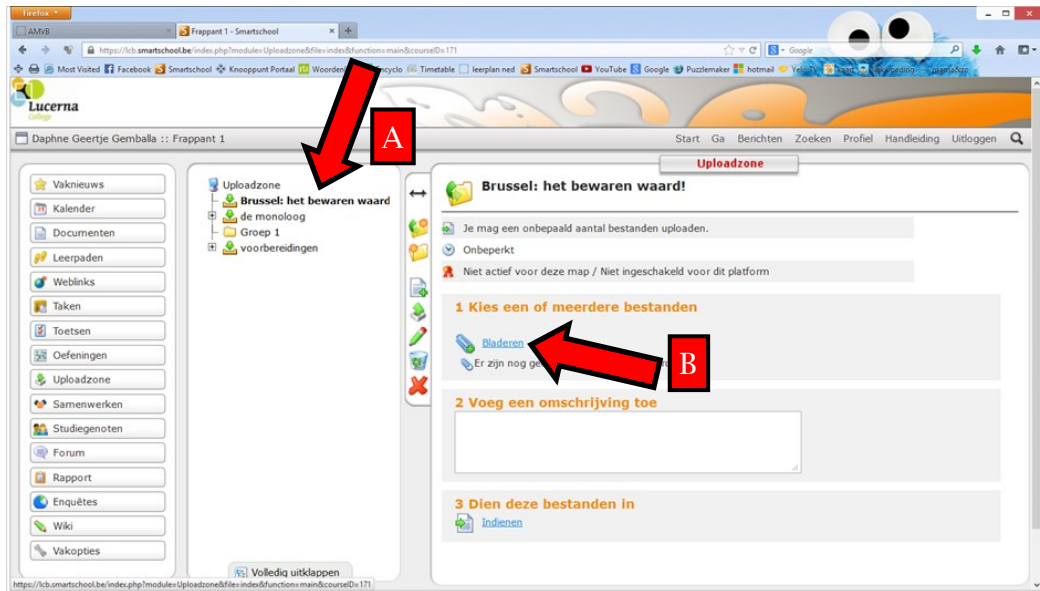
Firefox

AMvB

Frappant 1 - Smartschool

https://lcb.smartschool.be/index.php?module=Uploadzone&file=index&function=main&courseID=171

Google

Most Visited  Facebook  Smartschool  Knooppunt Portaal  Woorden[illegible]  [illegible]cyclo  Timetable  leerplan ned  Smartschool  YouTube  Google  Puzzlemaker  hotmail  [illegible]

Lucerna College

Daphne Geertje Gemballa :: Frappant 1

Start  Ga  Berichten  Zoeken  Profiel  Handleiding  Uitloggen

A

Uploadzone

Vaknieuws
Kalender
Documenten
Leerpaden
Weblinks
Taken
Toetsen
Oefeningen
Uploadzone
Samenwerken
Studiegenoten
Forum
Rapport
Enquêtes
Wiki
Vakopties

Uploadzone
Brussel: het bewaren waard
de monoloog
Groep 1
voorbereidingen

Volledig uitklappen

Brussel: het bewaren waard!

Je mag een onbepaald aantal bestanden uploaden.
Onbeperkt
Niet actief voor deze map / Niet ingeschakeld voor dit platform

1 Kies een of meerdere bestanden

Bladeren

Er zijn nog ge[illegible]

B

2 Voeg een omschrijving toe

3 Dien deze bestanden in

Indienen

https://lcb.smartschool.be/index.php?module=Uploadzone&file=index&function=main&courseID=171